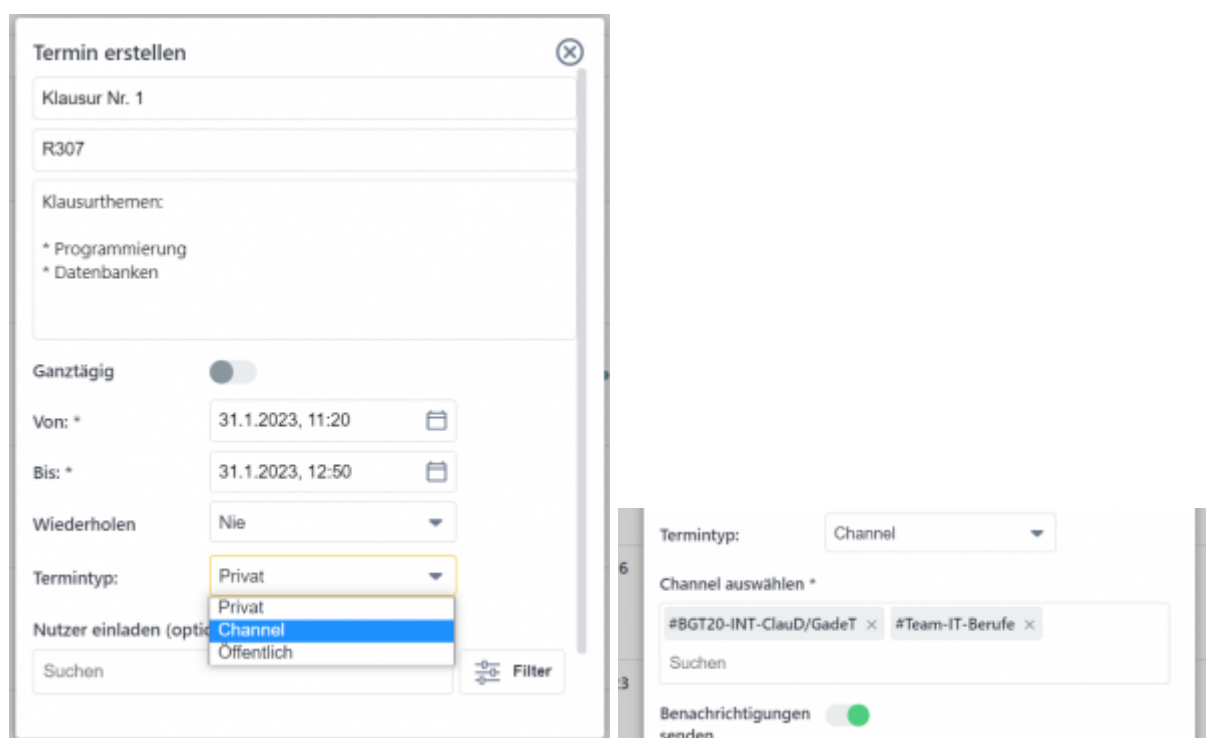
Termin erstellen

Klausur Nr. 1

R307

Klausurthemen:

* Programmierung
* Datenbanken

Ganztägig

Von: * 31.1.2023, 11:20

Bis: * 31.1.2023, 12:50

Wiederholen Nie

Termintyp: Privat

Privat
Channel
Öffentlich

Nutzer einladen (optio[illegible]

Suchen

Filter

6

3

Termintyp: Channel

Channel auswählen *

#BGT20-INT-ClauD/GadeT ×
#Team-IT-Berufe ×

Suchen

Benachrichtigungen senden